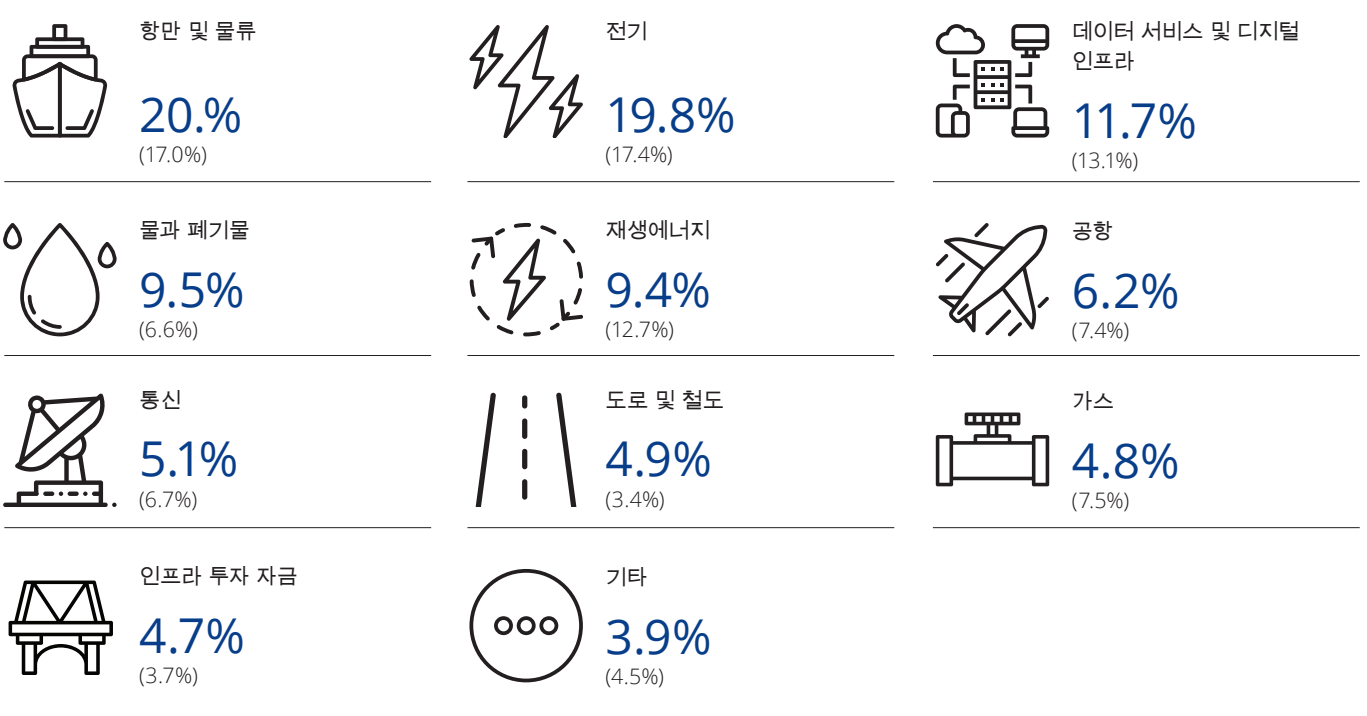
항만 및 물류
20.%
(17.0%)

전기
19.8%
(17.4%)

데이터 서비스 및 디지털 인프라
11.7%
(13.1%)

물과 폐기물
9.5%
(6.6%)

재생에너지
9.4%
(12.7%)

공항
6.2%
(7.4%)

통신
5.1%
(6.7%)

도로 및 철도
4.9%
(3.4%)

가스
4.8%
(7.5%)

인프라 투자 자금
4.7%
(3.7%)

기타
3.9%
(4.5%)